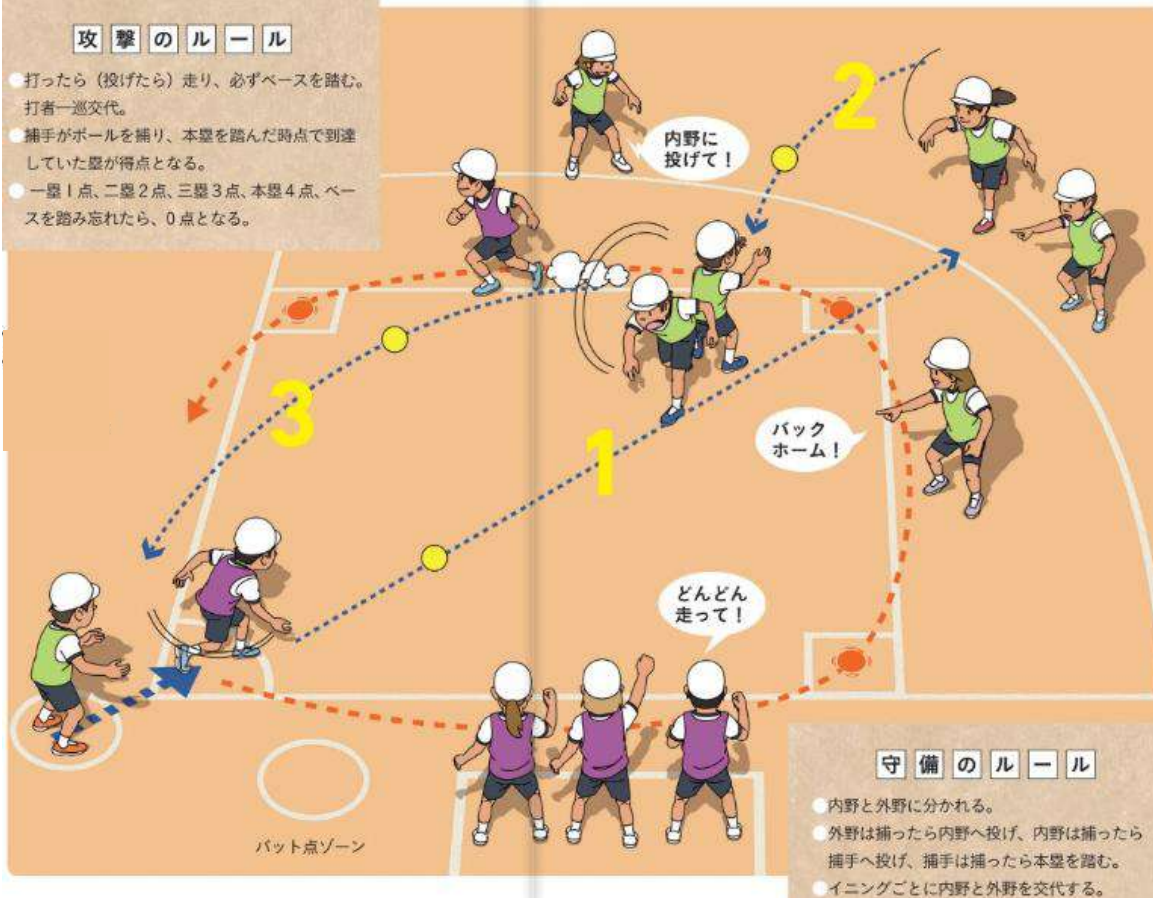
攻撃のルール

打ったら（投げたら）走り、必ずベースを踏む。打者一巡交代。

捕手がボールを捕り、本塁を踏んだ時点で到達していた塁が得点となる。

一塁1点、二塁2点、三塁3点、本塁4点、ベースを踏み忘れたら、0点となる。

内野に投げて！

2

3

1

バックホーム！

どんどん走って！

バット点ゾーン

守備のルール

内野と外野に分かれる。

外野は捕ったら内野へ投げ、内野は捕ったら捕手へ投げ、捕手は捕ったら本塁を踏む。

イニングごとに内野と外野を交代する。